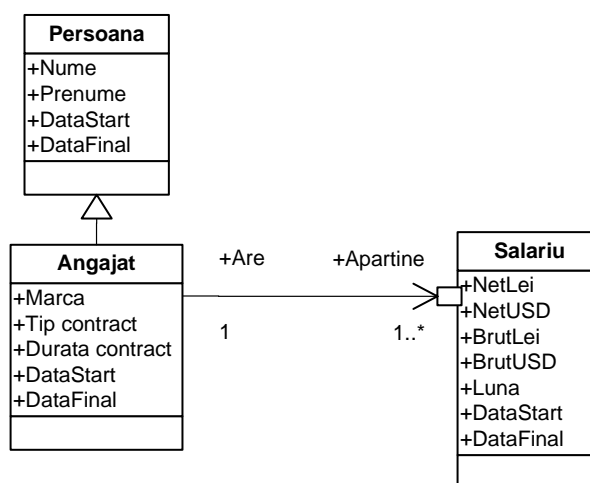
Persoana

+Nume
+Prenume
+DataStart
+DataFinal

Angajat

+Marca
+Tip contract
+Durata contract
+DataStart
+DataFinal

+Are

+Apartine

1

1..*

Salariu

+NetLei
+NetUSD
+BrutLei
+BrutUSD
+Luna
+DataStart
+DataFinal